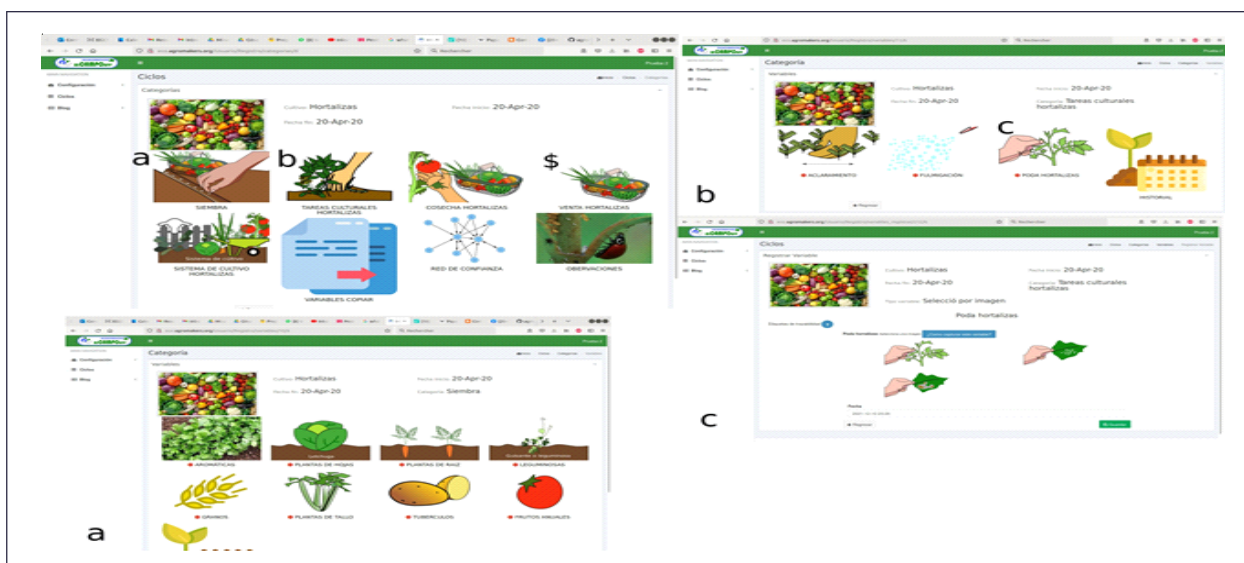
Ciclos

Categorías

Cultivo: Hortalizas
Fecha inicio: 20-Apr-20
Fecha fin: 20-Apr-20

a b $

SIEMBRA
TAREAS CULTURALES HORTALIZAS
COSECHA HORTALIZAS
VENTA HORTALIZAS
SISTEMA DE CULTIVO HORTALIZAS
VARIABLES COPIAR
RED DE CONFIANZA
OBSERVACIONES

Configuración
Ciclos
Blog

Categoría

Variables

Cultivo: Hortalizas
Fecha inicio: 20-Apr-20
Fecha fin: 20-Apr-20
Categoría: Tareas culturales hortalizas

c

ACLAREAMIENTO
FUMIGACION
PODA HORTALIZAS
HISTORIAL

b

Regresar

Ciclos

Registrar Variable

Cultivo: Hortalizas
Fecha inicio: 20-Apr-20
Fecha fin: 20-Apr-20
Categoría: Tareas culturales hortalizas
Tipo variable: Selecció por imagen

Poda hortalizas

c

Regresar
Guardar

Categoría

Variables

Cultivo: Hortalizas
Fecha inicio: 20-Apr-20
Fecha fin: 20-Apr-20
Categoría: Siembra

AROMATICAS
PLANTAS DE HOJAS
PLANTAS DE RAIZ
LEGUMINOSAS
GRANOS
PLANTAS DE TALLO
TUBERCULOS
FRUTOS VEGALES

a